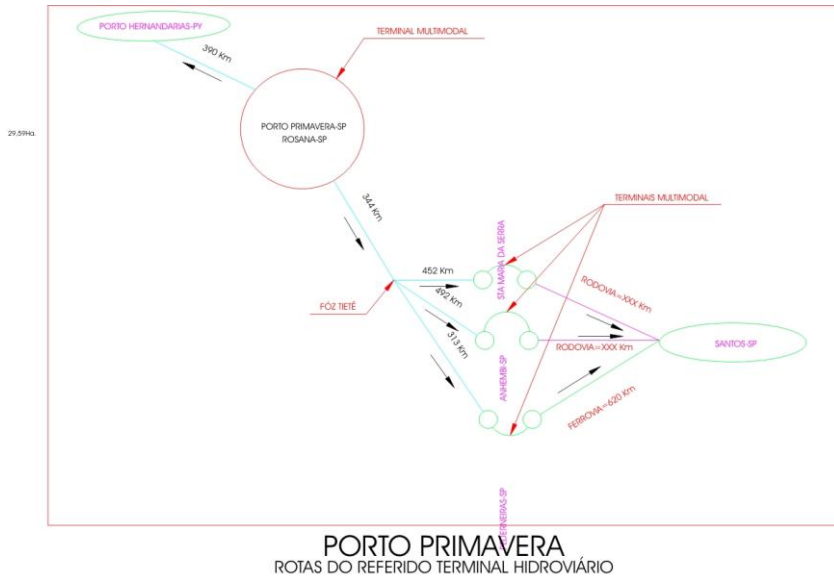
PORTO HERNANDARIAS-PY

TERMINAL MULTIMODAL

390 Km

29,59Ha.

PORTO PRIMAVERA-SP
ROSANA-SP

344 Km

TERMINAIS MULTIMODAL

STA MARIA DA SERRA

452 Km

492 Km

RODOVIA=XXX Km

FÓZ TIETÊ

313 Km

RODOVIA=XXX Km

SANTOS-SP

ANHEMBI-SP

FERROVIA=620 Km

PEREIRAS-SP

PORTO PRIMAVERA
ROTAS DO REFERIDO TERMINAL HIDROVIÁRIO